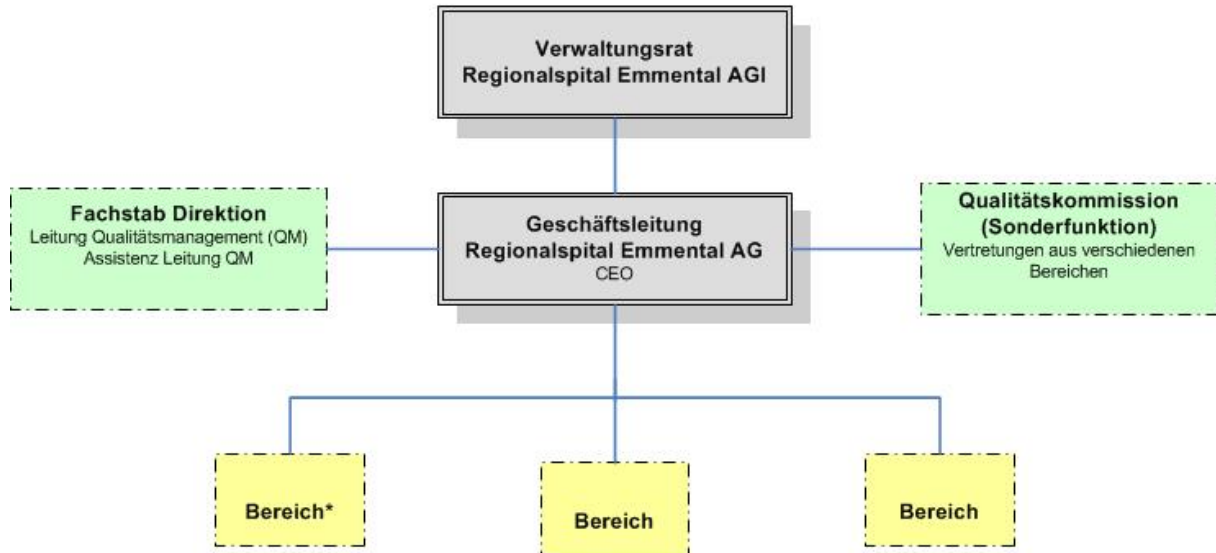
Verwaltungsrat
Regionalspital Emmental AGI

Fachstab Direktion
Leitung Qualitätsmanagement (QM)
Assistenz Leitung QM

Geschäftsleitung
Regionalspital Emmental AG
CEO

Qualitätskommission
(Sonderfunktion)
Vertretungen aus verschiedenen Bereichen

Bereich*

Bereich

Bereich